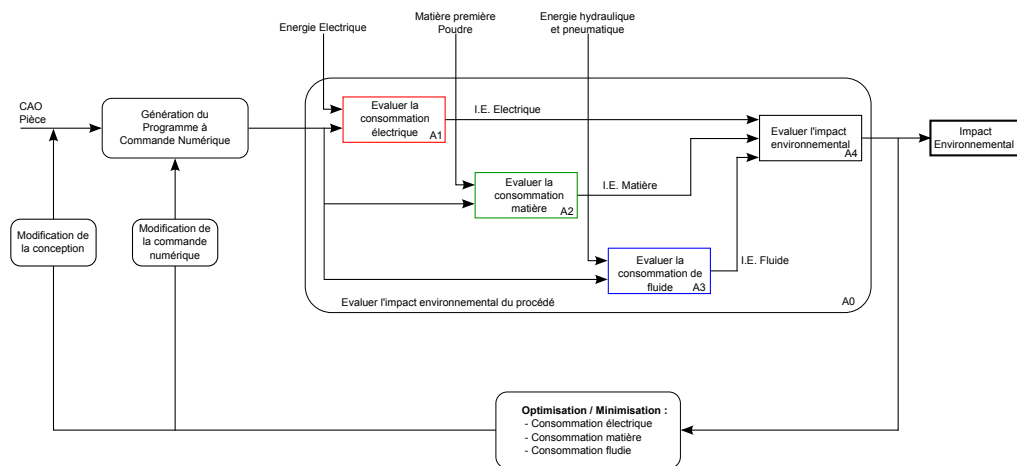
Energie Electrique

Matière première
Poudre

Energie hydraulique
et pneumatique

CAO
Pièce

Génération du Programme à Commande Numérique

Evaluer la consommation électrique
A1

I.E. Electrique

Evaluer l'impact environnemental
A4

Impact Environnemental

Evaluer la consommation matière
A2

I.E. Matière

Evaluer la consommation de fluide
A3

I.E. Fluide

Modification de la conception

Modification de la commande numérique

Evaluer l'impact environnemental du procédé

A0

Optimisation / Minimisation :
- Consommation électrique
- Consommation matière
- Consommation fludie